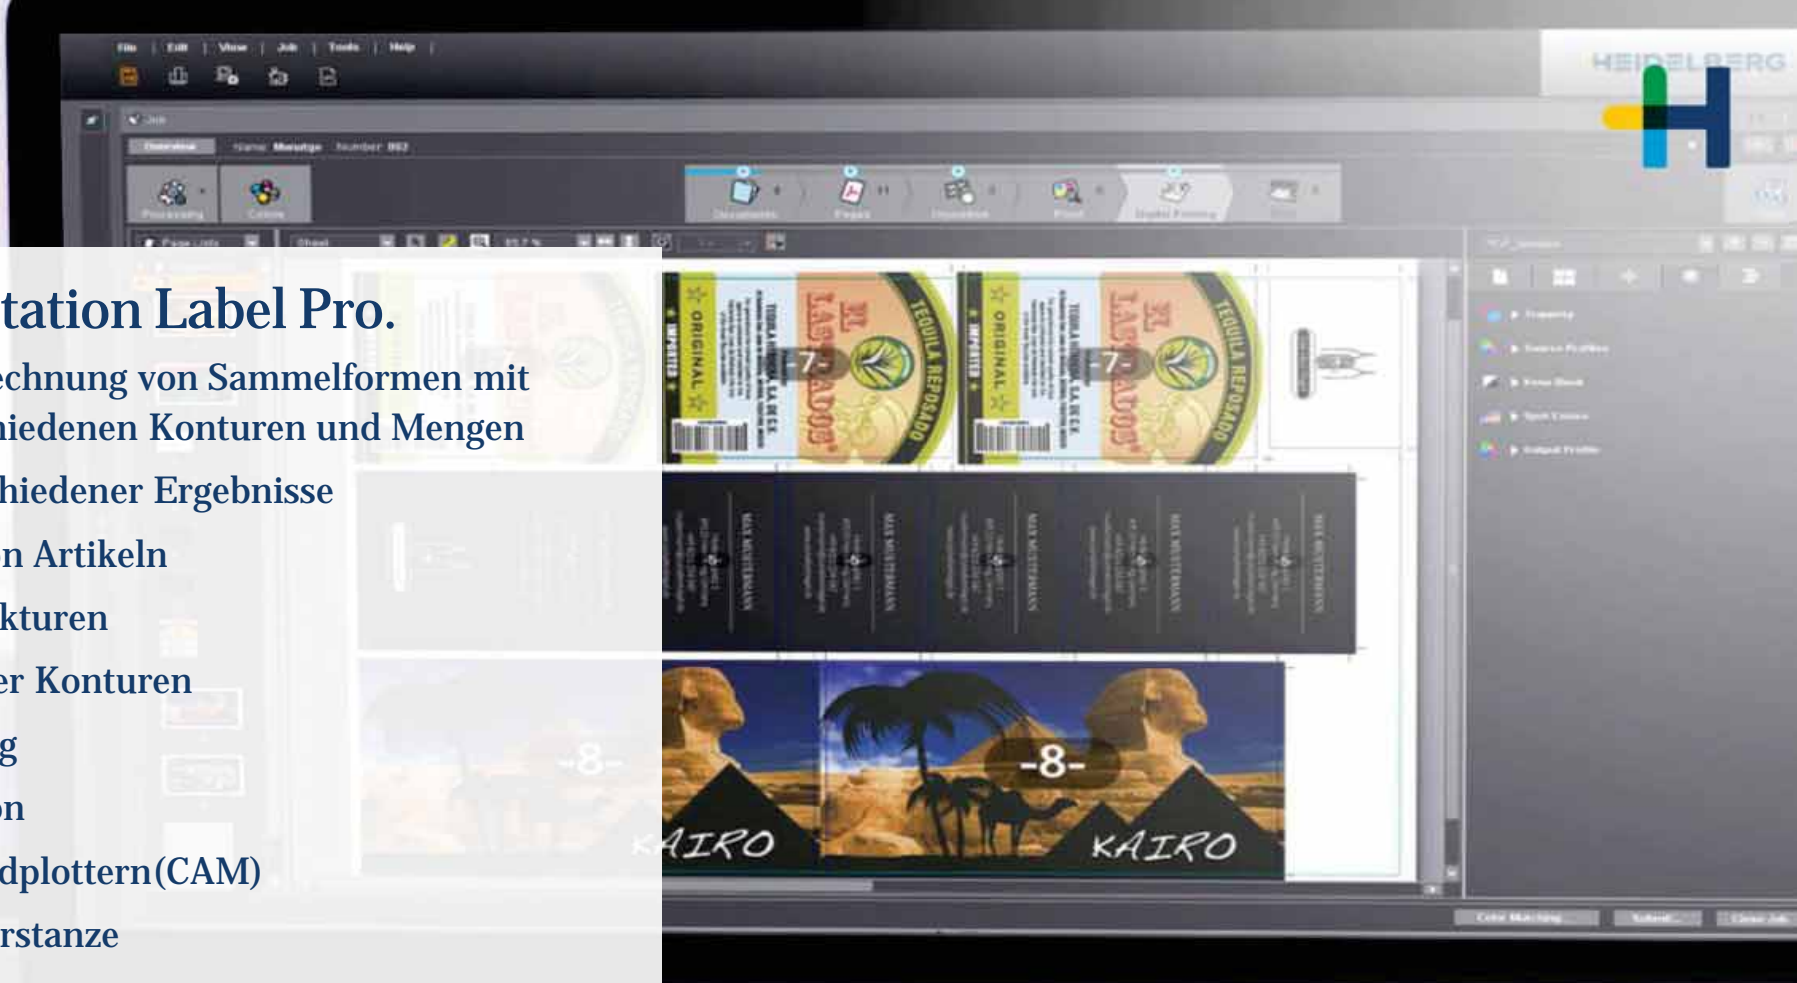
File | Edit | View | Job | Tools | Help

HEIDELBERG

tation Label Pro.

echnung von Sammelformen mit hiedenen Konturen und Mengen

hiedener Ergebnisse

n Artikeln

kturen

er Konturen

g

n

dplottern(CAM)

rstanze

TEQUILA REPOSADO

EL LAST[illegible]ADOS

ORIGINAL

IMPORTED

-7-

-7-

MAX MUSTERMANN

MAX MUSTERMANN

MAX MUSTERMANN

MAX MUSTERMANN

MAX MUSTERMANN

-8-

-8-

KAIRO

KAIRO

Color Matching

Submit

Close Job